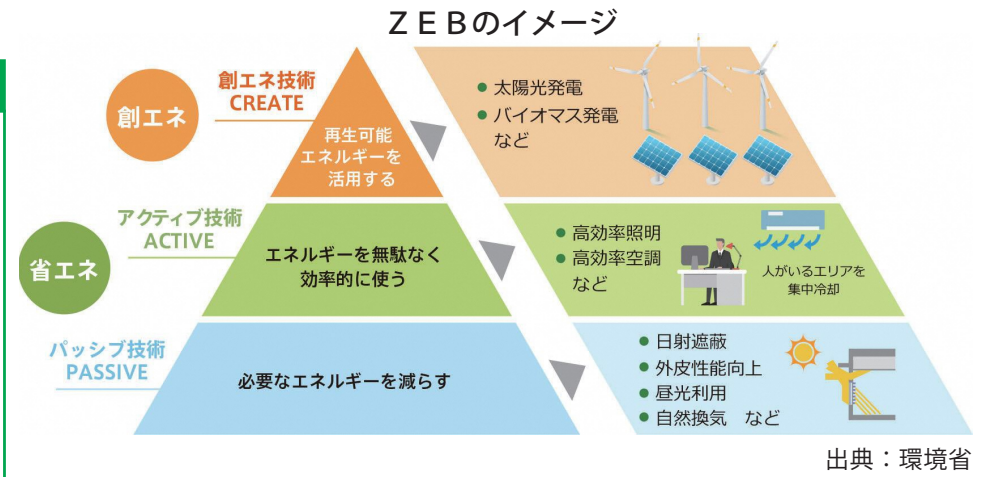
ＺＥＢのイメージ

創エネ

創エネ技術
CREATE

再生可能エネルギーを活用する

● 太陽光発電
● バイオマス発電
など

アクティブ技術
ACTIVE

省エネ

エネルギーを無駄なく効率的に使う

● 高効率照明
● 高効率空調
など

人がいるエリアを集中冷却

パッシブ技術
PASSIVE

必要なエネルギーを減らす

● 日射遮蔽
● 外皮性能向上
● 昼光利用
● 自然換気　など

出典：環境省